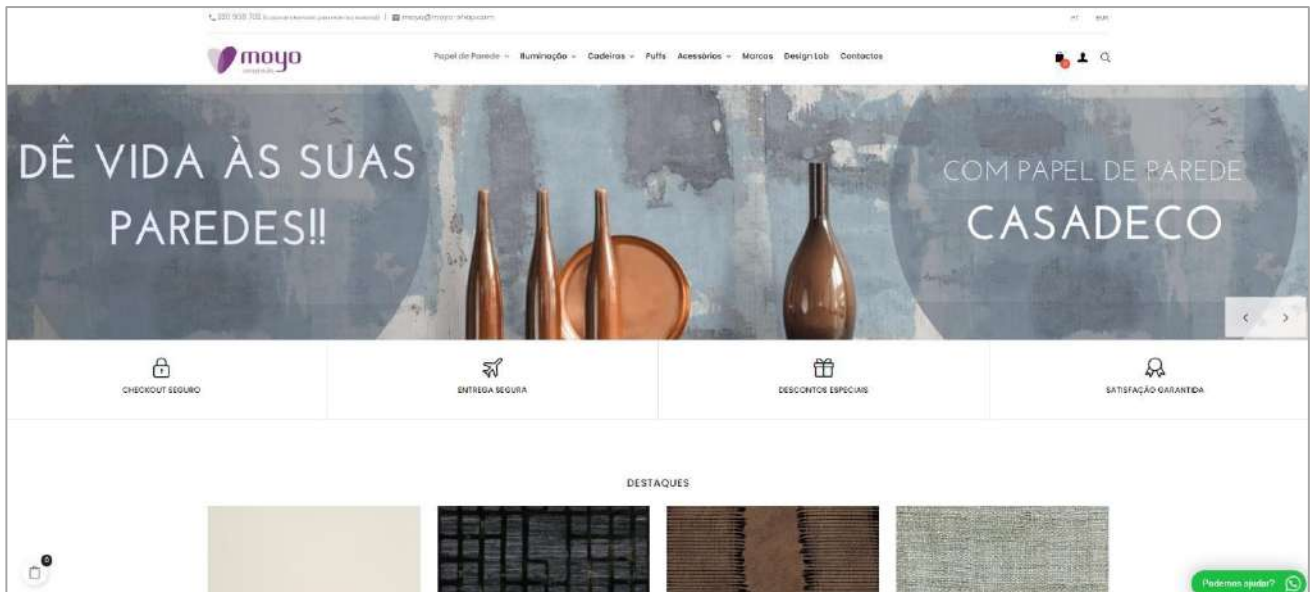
220 908 700 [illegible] | moyo@moyo-shop.com

PT EUR

moyo

Papel de Parede Iluminação Cadeiras Puffs Acessórios Marcas Design Lab Contactos

DÊ VIDA ÀS SUAS PAREDES!!

COM PAPEL DE PAREDE CASADECO

CHECKOUT SEGURO

ENTREGA SEGURA

DESCONTOS ESPECIAIS

SATISFAÇÃO GARANTIDA

DESTAQUES

0

Podemos ajudar?